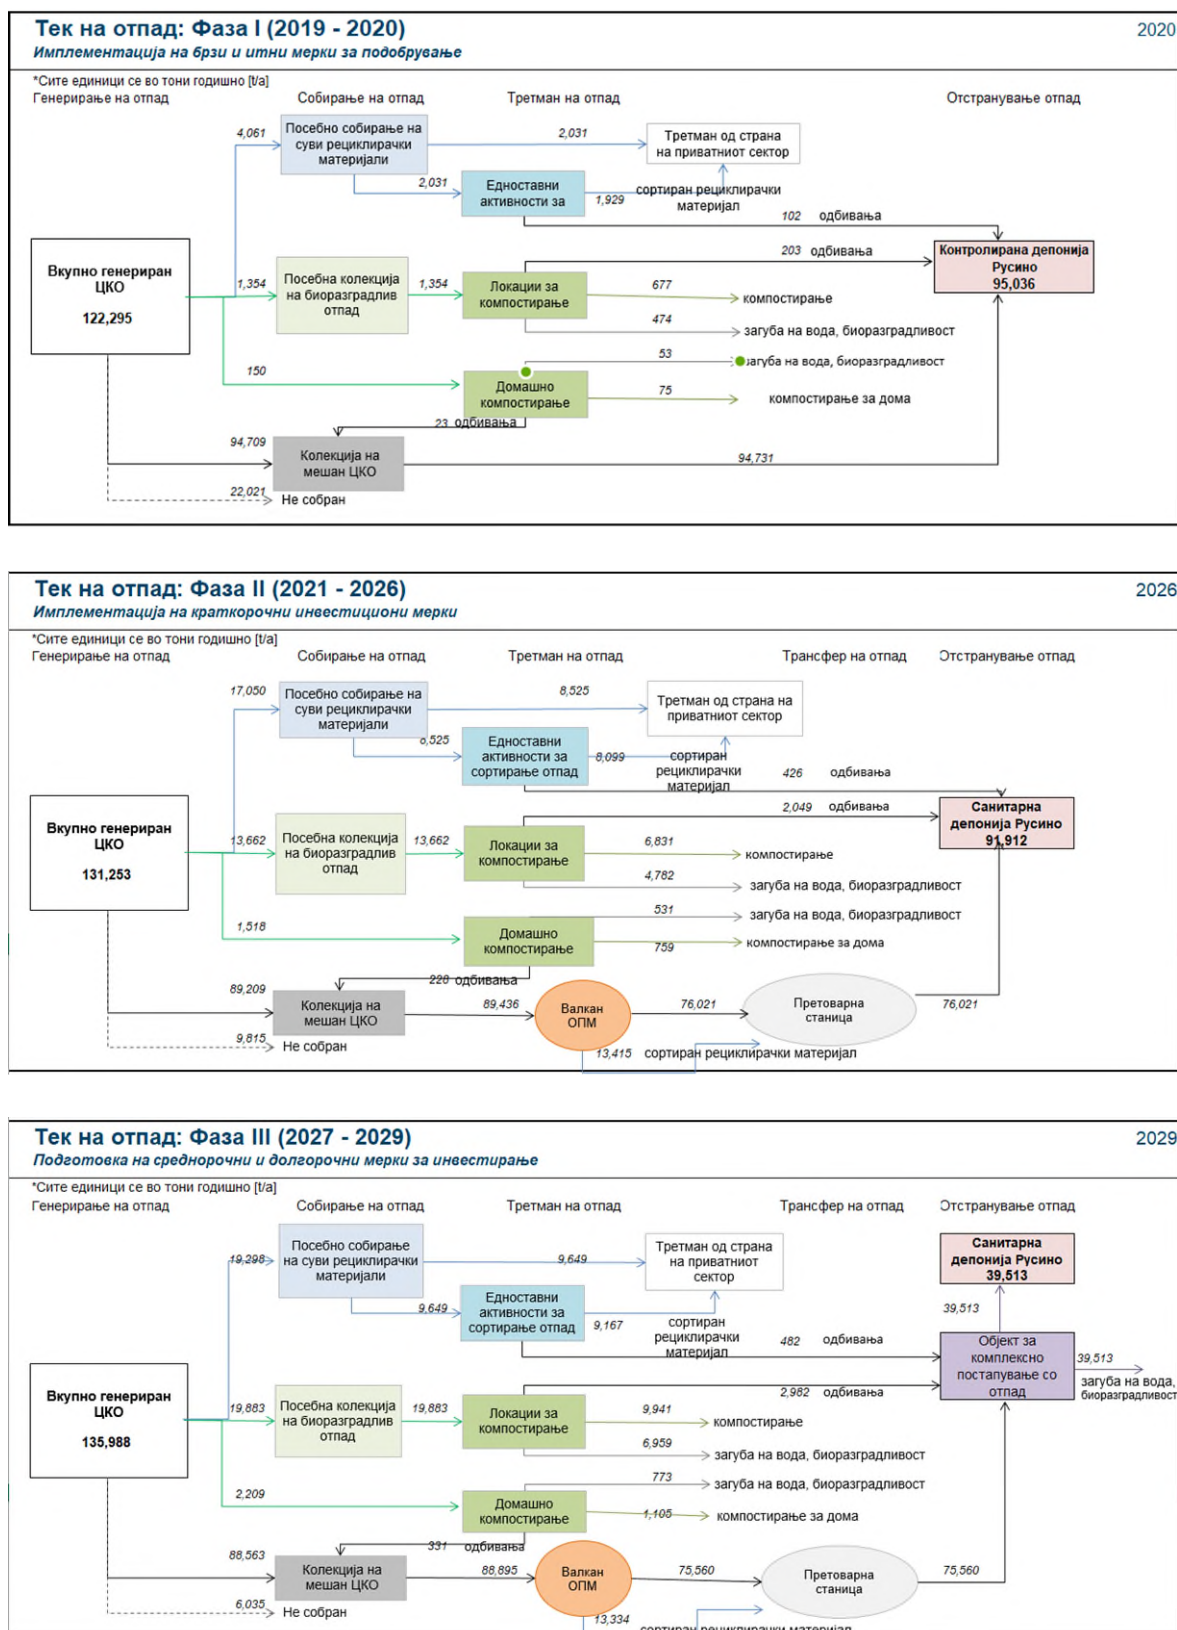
Тек на отпад: Фаза I (2019 - 2020)
2020
Имплементација на брзи и итни мерки за подобрување

*Сите единици се во тони годишно [t/a]
Генерирање на отпад
Собирање на отпад
Третман на отпад
Отстранување отпад

Вкупно генериран ЦКО
122,295

4,061
Посебно собирање на суви рециклирачки материјали
2,031
Третман од страна на приватниот сектор
2,031
Едноставни активности за
1,929
сортиран рециклирачки материјал
102 одбивања
Контролирана депонија Русино
95,036
203 одбивања
1,354
Посебна колекција на биоразградлив отпад
1,354
Локации за компостирање
677
компостирање
474
загуба на вода, биоразградливост
53
загуба на вода, биоразградливост
150
Домашно компостирање
75
компостирање за дома
23 одбивања
94,709
Колекција на мешан ЦКО
94,731
22,021
Не собран

Тек на отпад: Фаза II (2021 - 2026)
2026
Имплементација на краткорочни инвестициони мерки

*Сите единици се во тони годишно [t/a]
Генерирање на отпад
Собирање на отпад
Третман на отпад
Трансфер на отпад
Отстранување отпад

Вкупно генериран ЦКО
131,253

17,050
Посебно собирање на суви рециклирачки материјали
8,525
Третман од страна на приватниот сектор
8,525
Едноставни активности за сортирање отпад
8,099
сортиран рециклирачки материјал
426 одбивања
2,049 одбивања
Санитарна депонија Русино
91,912
13,662
Посебна колекција на биоразградлив отпад
13,662
Локации за компостирање
6,831
компостирање
4,782
загуба на вода, биоразградливост
531
загуба на вода, биоразградливост
1,518
Домашно компостирање
759
компостирање за дома
228 одбивања
89,209
Колекција на мешан ЦКО
89,436
Валкан ОПМ
76,021
Претоварна станица
76,021
9,815
Не собран
13,415 сортиран рециклирачки материјал

Тек на отпад: Фаза III (2027 - 2029)
2029
Подготовка на среднорочни и долгорочни мерки за инвестирање

*Сите единици се во тони годишно [t/a]
Генерирање на отпад
Собирање на отпад
Третман на отпад
Трансфер на отпад
Отстранување отпад

Вкупно генериран ЦКО
135,988

19,298
Посебно собирање на суви рециклирачки материјали
9,649
Третман од страна на приватниот сектор
Санитарна депонија Русино
39,513
9,649
Едноставни активности за сортирање отпад
9,167
сортиран рециклирачки материјал
482 одбивања
39,513
Објект за комплексно постапување со отпад
39,513
загуба на вода, биоразградливост
2,982 одбивања
19,883
Посебна колекција на биоразградлив отпад
19,883
Локации за компостирање
9,941
компостирање
6,959
загуба на вода, биоразградливост
773
загуба на вода, биоразградливост
2,209
Домашно компостирање
1,105
компостирање за дома
331 одбивања
88,563
Колекција на мешан ЦКО
88,895
Валкан ОПМ
75,560
Претоварна станица
75,560
6,035
Не собран
13,334
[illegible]